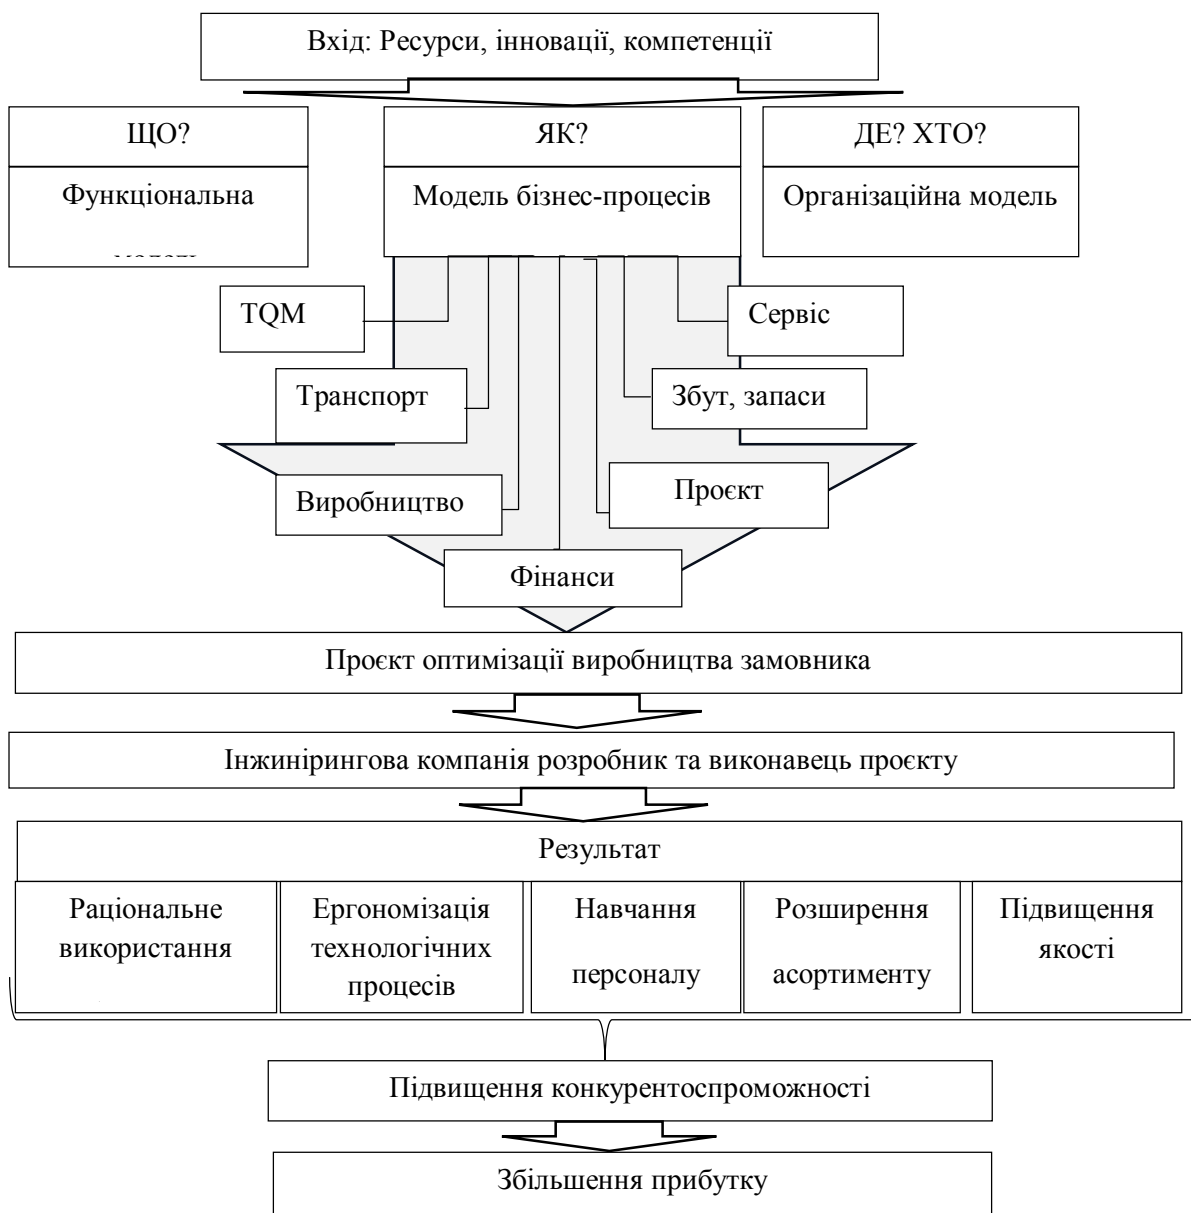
Вхід: Ресурси, інновації, компетенції

ЩО?

Функціональна

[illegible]

ЯК?

Модель бізнес-процесів

ДЕ? ХТО?

Організаційна модель

TQM

Сервіс

Транспорт

Збут, запаси

Виробництво

Проєкт

Фінанси

Проєкт оптимізації виробництва замовника

Інжинірингова компанія розробник та виконавець проєкту

Результат

Раціональне використання

Ергономізація технологічних процесів

Навчання персоналу

Розширення асортименту

Підвищення якості

Підвищення конкурентоспроможності

Збільшення прибутку